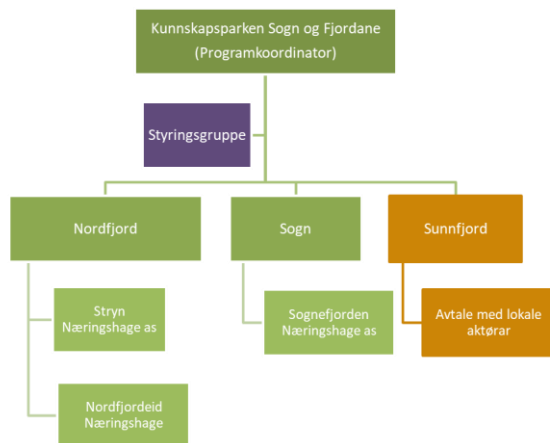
Kunnskapsparken Sogn og Fjordane
(Programkoordinator)

Styringsgruppe

Nordfjord

Sogn

Sunnfjord

Stryn Næringshage as

Sognefjorden Næringshage as

Avtale med lokale aktørar

Nordfjordeid Næringshage